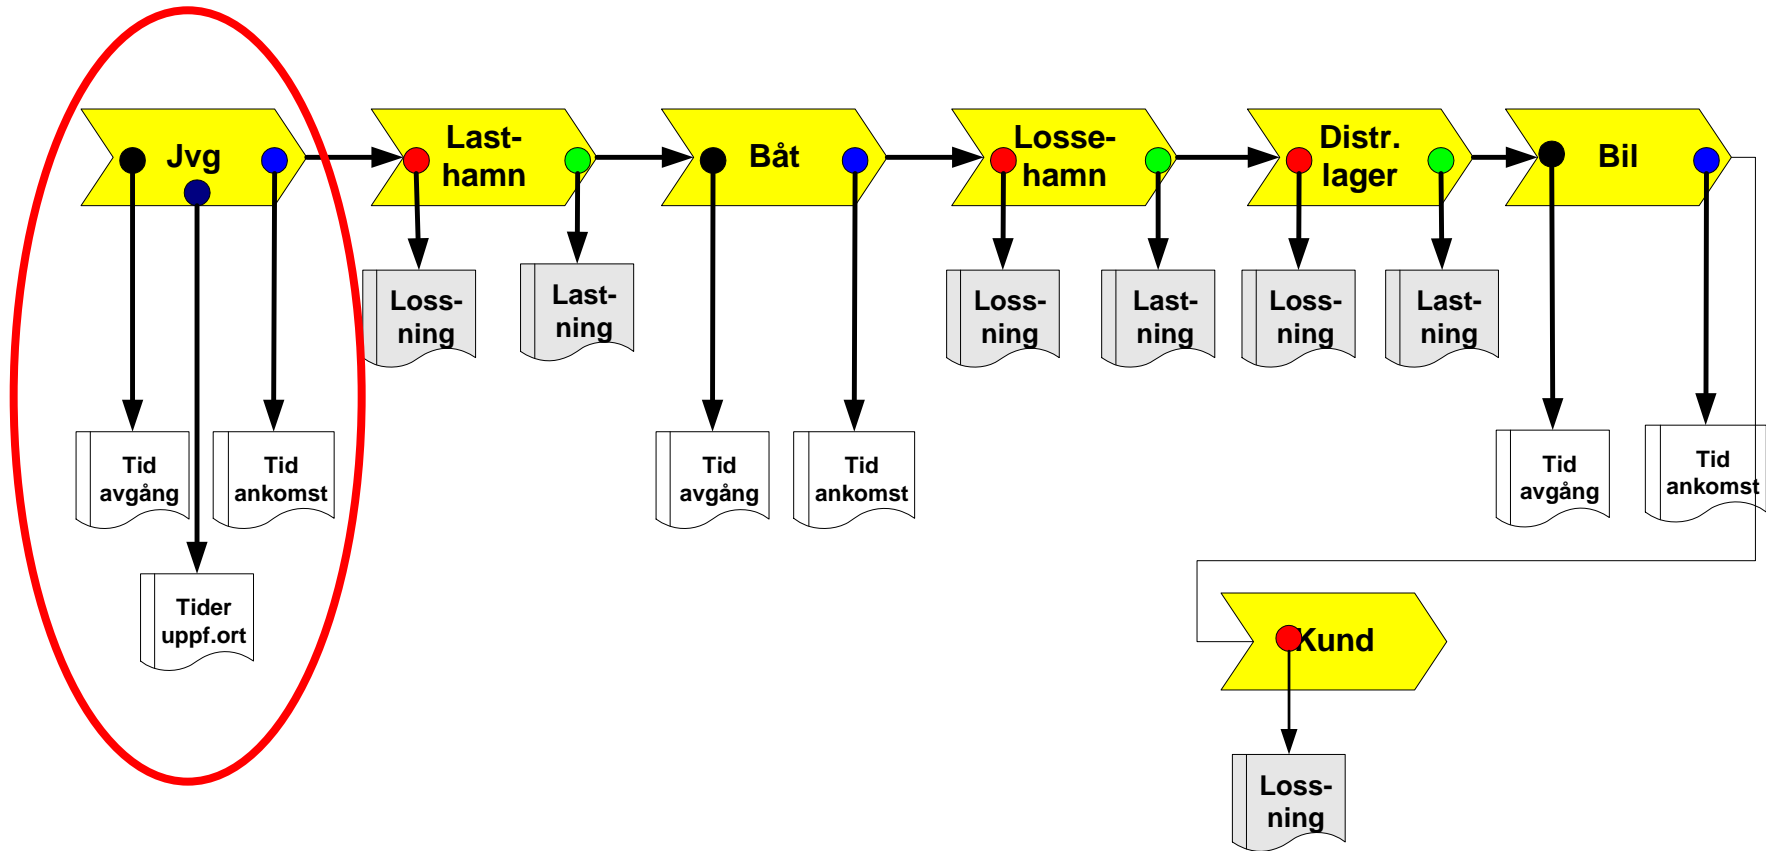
Jvg

Last-hamn

Båt

Losse-hamn

Distr. lager

Bil

Tid avgång

Tid ankomst

Tider uppf.ort

Loss-ning

Last-ning

Tid avgång

Tid ankomst

Loss-ning

Last-ning

Loss-ning

Last-ning

Tid avgång

Tid ankomst

Kund

Loss-ning